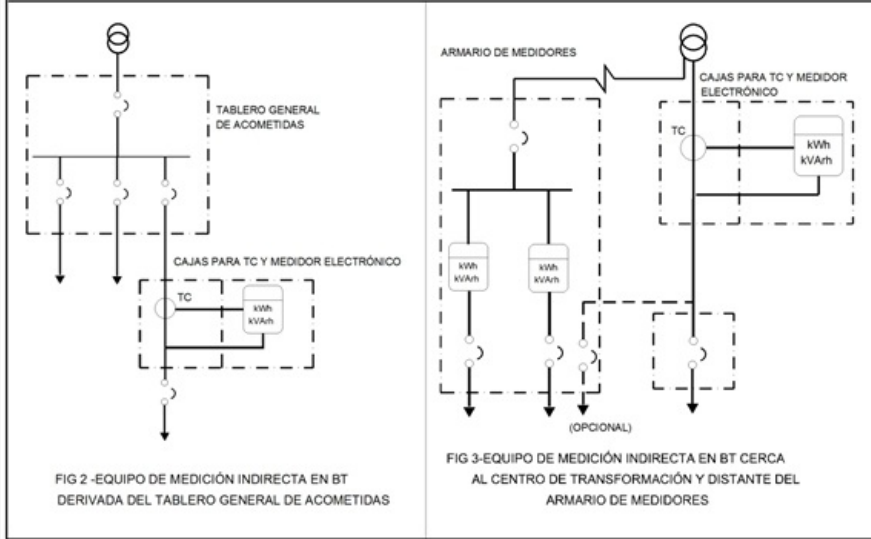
TABLERO GENERAL DE ACOMETIDAS

CAJAS PARA TC Y MEDIDOR ELECTRÓNICO

TC

kWh kVArh

FIG 2 -EQUIPO DE MEDICIÓN INDIRECTA EN BT DERIVADA DEL TABLERO GENERAL DE ACOMETIDAS

ARMARIO DE MEDIDORES

CAJAS PARA TC Y MEDIDOR ELECTRÓNICO

TC

kWh kVArh

kWh kVArh

kWh kVArh

(OPCIONAL)

FIG 3-EQUIPO DE MEDICIÓN INDIRECTA EN BT CERCA AL CENTRO DE TRANSFORMACIÓN Y DISTANTE DEL ARMARIO DE MEDIDORES